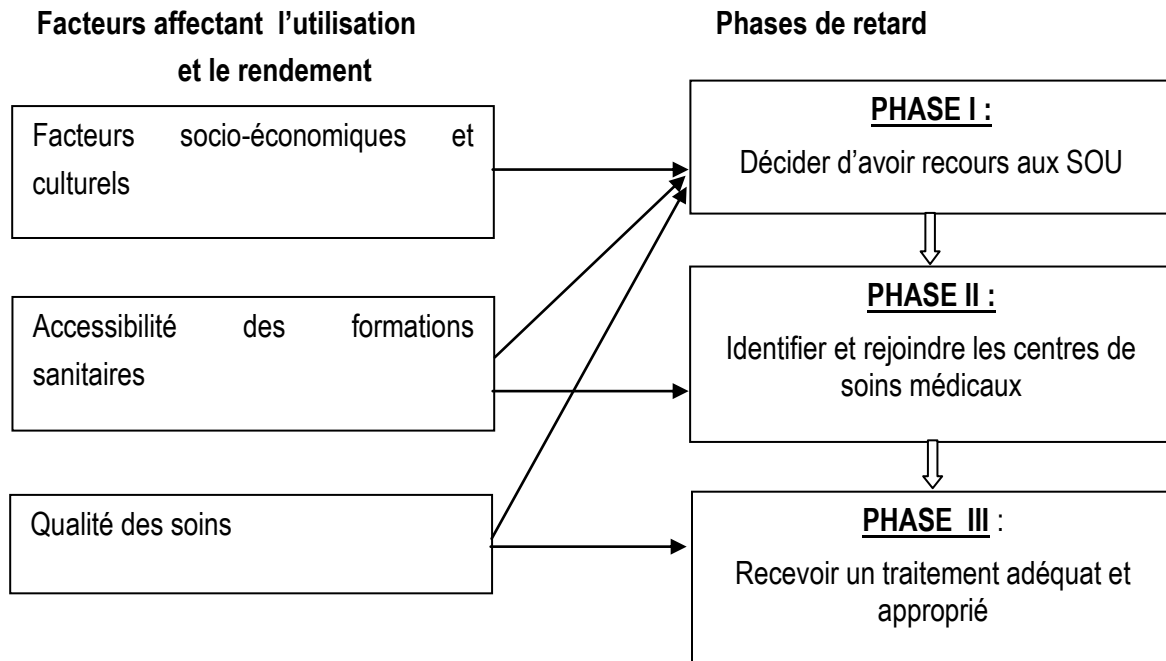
Facteurs affectant l'utilisation et le rendement

Phases de retard

Facteurs socio-économiques et culturels

PHASE I :

Décider d'avoir recours aux SOU

Accessibilité des formations sanitaires

PHASE II :

Identifier et rejoindre les centres de soins médicaux

Qualité des soins

PHASE III :

Recevoir un traitement adéquat et approprié